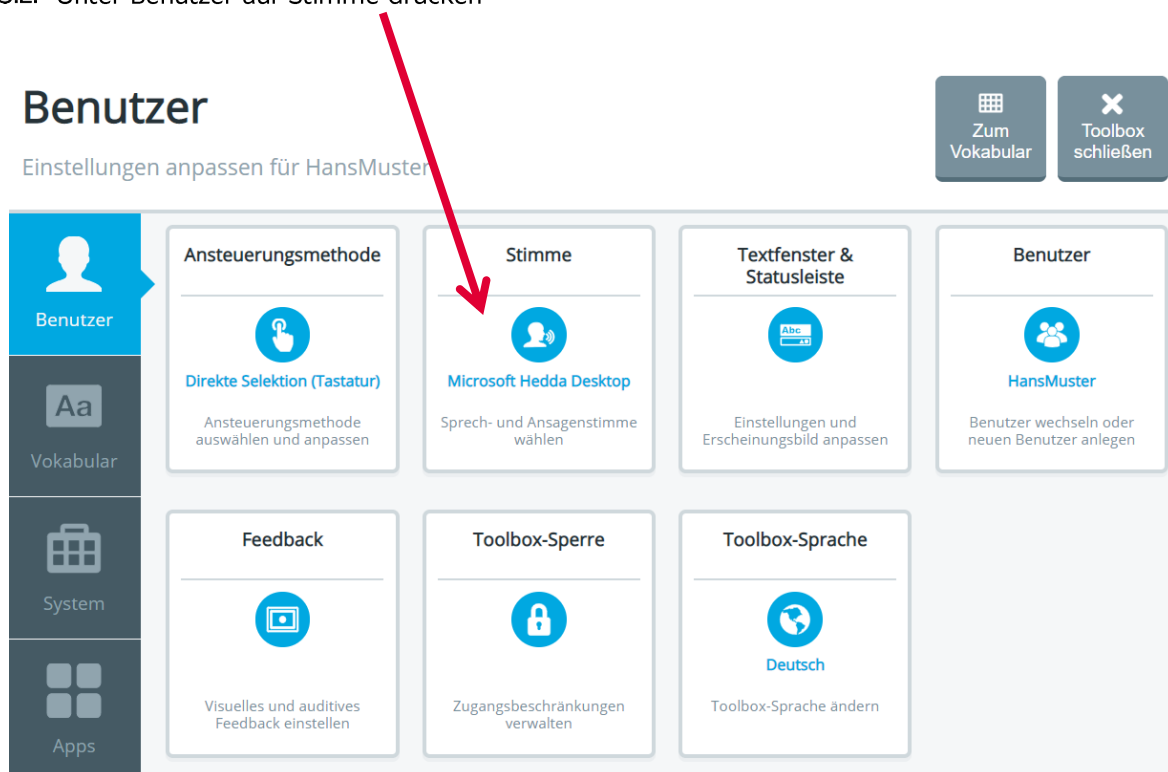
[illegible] Unter Benutzer auf Stimme drücken

Benutzer

Einstellungen anpassen für HansMuster

Zum Vokabular

Toolbox schließen

Benutzer

Aa

Vokabular

System

Apps

Ansteuerungsmethode

Direkte Selektion (Tastatur)

Ansteuerungsmethode auswählen und anpassen

Stimme

Microsoft Hedda Desktop

Sprech- und Ansagenstimme wählen

Textfenster & Statusleiste

Abc

Einstellungen und Erscheinungsbild anpassen

Benutzer

HansMuster

Benutzer wechseln oder neuen Benutzer anlegen

Feedback

Visuelles und auditives Feedback einstellen

Toolbox-Sperre

Zugangsbeschränkungen verwalten

Toolbox-Sprache

Deutsch

Toolbox-Sprache ändern